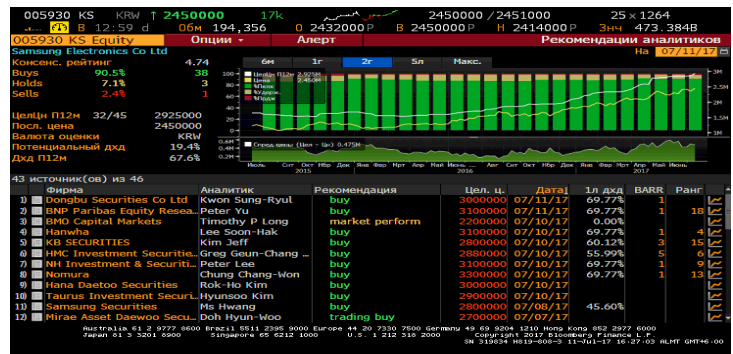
005930 KS KRW ↑ 2450000 17k 2450000 / 2451000 25 × 1264
B 12:59 d Об м 194,356 О 2432000 Р В 2450000 Р Н 2414000 Р Знч 473.384В
005930 KS Equity Опции Алерт Рекомендации аналитиков
Samsung Electronics Co Ltd На 07/11/17

Консенс. рейтинг 4.74
Buys 90.5% 38
Holds 7.1% 3
Sells 2.4% 1

Целцн П12м 32/45 2925000
Посл. цена 2450000
Валюта оценки KRW
Потенциальный дхд 19.4%
Дхд П12м 67.6%

6м 1г 2г 5л Макс.
Целцн П12м 2.925М
Цена 2.450М
Sells
Holds
Buys
3М 2.5М 2М 1.5М 1М
Сред.цены (Цел - Цн) 0.475М
0.4М 0.2М 0М
Июль Сен Окт Ноя Дек Янв Фев Мар Апр Май Июнь Июль Авг Сен Окт Ноя Дек Янв Фев Мар Апр Май Июнь
2015 2016 2017

43 источник(ов) из 46

| | Фирма | Аналитик | Рекомендация | Цел. ц. | Дата | 1л дхд | BARR | Ранг |
|---|---|---|---|---|---|---|---|---|
| 1) | Dongbu Securities Co Ltd | Kwon Sung-Ryul | buy | 3000000 | 07/11/17 | 69.77% | 1 | |
| 2) | BNP Paribas Equity Resea... | Peter Yu | buy | 3100000 | 07/11/17 | 69.77% | 1 | 18 |
| 3) | BMO Capital Markets | Timothy P Long | market perform | 2200000 | 07/10/17 | 0.00% | | |
| 4) | Hanwha | Lee Soon-Hak | buy | 3100000 | 07/10/17 | 69.77% | 1 | 4 |
| 5) | KB SECURITIES | Kim Jeff | buy | 2800000 | 07/10/17 | 60.12% | 3 | 15 |
| 6) | HMC Investment Securitie... | Greg Geun-Chang ... | buy | 2880000 | 07/10/17 | 55.99% | 5 | 6 |
| 7) | NH Investment & Securiti... | Peter Lee | buy | 3100000 | 07/10/17 | 69.77% | 1 | 8 |
| 8) | Nomura | Chung Chang-Won | buy | 3300000 | 07/10/17 | 69.77% | 1 | 13 |
| 9) | Hana Daetoo Securities | Rok-Ho Kim | buy | 3100000 | 07/10/17 | | | |
| 10) | Taurus Investment Securi... | Hyunsoo Kim | buy | 2900000 | 07/10/17 | | | |
| 11) | Samsung Securities | Ms Hwang | buy | 2800000 | 07/10/17 | 45.60% | | |
| 12) | Mirae Asset Daewoo Secu... | Doh Hyun-Woo | trading buy | 2700000 | 07/07/17 | | | |

Australia 61 2 9777 8600 Brazil 5511 2395 9000 Europe 44 20 7330 7500 Germany 49 69 9204 1210 Hong Kong 852 2977 6000
Japan 81 3 3201 8900 Singapore 65 6212 1000 U.S. 1 212 318 2000 Copyright 2017 Bloomberg Finance L.P.
SN 319834 H819-808-5 11-Jul-17 16:27:03 ALMT GMT+6:00